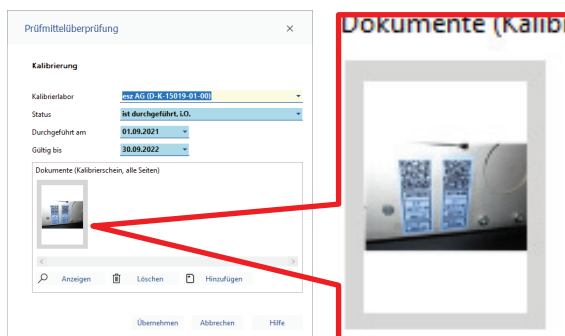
Prüfmittelüberprüfung ×

Kalibrierung

Kalibrierlabor esz AG (D-K-15019-01-00)
Status ist durchgeführt, i.O.
Durchgeführt am 01.09.2021
Gültig bis 30.09.2022

Dokumente (Kalibrierschein, alle Seiten)

Anzeigen Löschen Hinzufügen

Übernehmen Abbrechen Hilfe

Dokumente (Kalibri